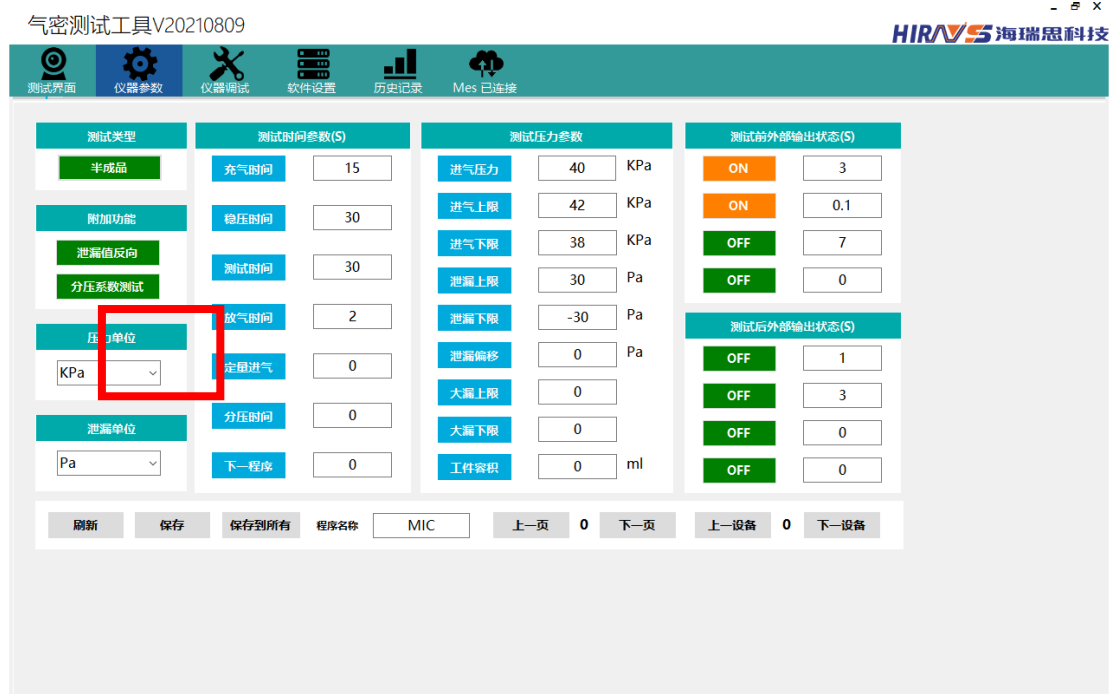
气密测试工具V20210809

HIRAYS 海瑞思科技

测试界面 仪器参数 仪器调试 软件设置 历史记录 Mes 已连接

测试类型
半成品

附加功能
泄漏值反向
分压系数测试

压力单位
KPa

泄漏单位
Pa

测试时间参数(S)

| | |
|---|---|
| 充气时间 | 15 |
| 稳压时间 | 30 |
| 测试时间 | 30 |
| 放气时间 | 2 |
| 定量进气 | 0 |
| 分压时间 | 0 |
| 下一程序 | 0 |

测试压力参数

| | | |
|---|---|---|
| 进气压力 | 40 | KPa |
| 进气上限 | 42 | KPa |
| 进气下限 | 38 | KPa |
| 泄漏上限 | 30 | Pa |
| 泄漏下限 | -30 | Pa |
| 泄漏偏移 | 0 | Pa |
| 大漏上限 | 0 | |
| 大漏下限 | 0 | |
| 工件容积 | 0 | ml |

测试前外部输出状态(S)

| | |
|---|---|
| ON | 3 |
| ON | 0.1 |
| OFF | 7 |
| OFF | 0 |

测试后外部输出状态(S)

| | |
|---|---|
| OFF | 1 |
| OFF | 3 |
| OFF | 0 |
| OFF | 0 |

刷新 保存 保存到所有 程序名称 MIC 上一页 0 下一页 上一设备 0 下一设备